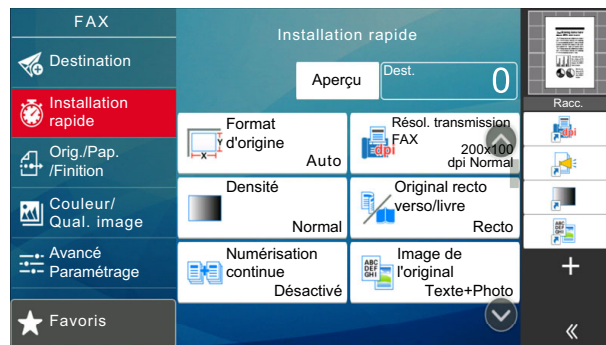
FAX

Destination

Installation rapide

Orig./Pap. /Finition

Couleur/ Qual. image

Avancé Paramétrage

Favoris

Installation rapide

Aperçu

Dest.

0

Format d'origine

Auto

Résol. transmission FAX

200x100 dpi Normal

Densité

Normal

Original recto verso/livre

Recto

Numérisation continue

Désactivé

Image de l'original

Texte+Photo

Racc.

+

«